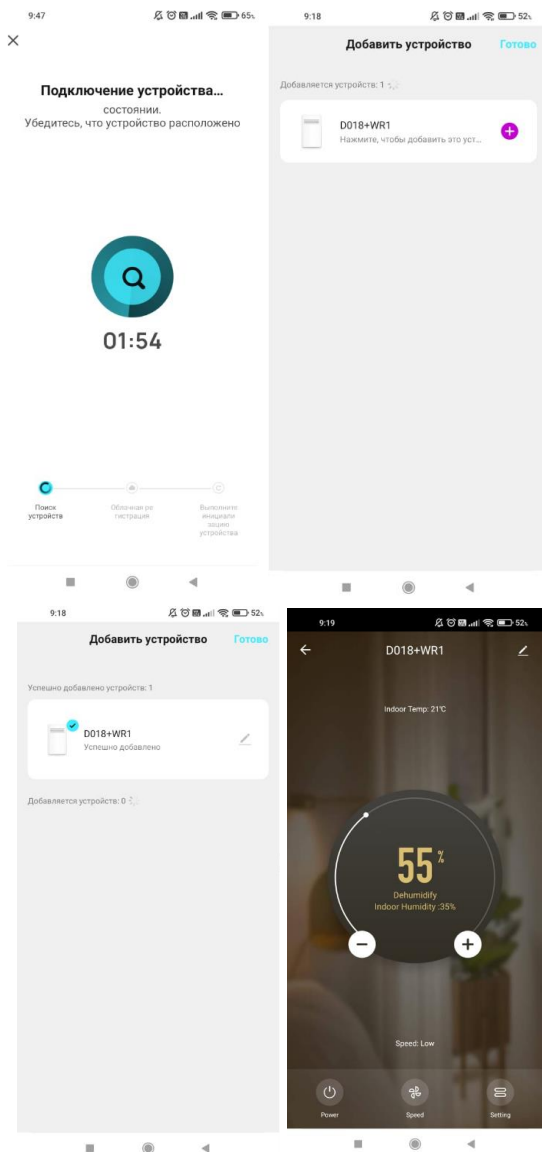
9:47 65%

Подключение устройства…
состоянии.
Убедитесь, что устройство расположено

01:54

Поиск устройства

Облачная регистрация

Выполните инициализацию устройства

9:18 52%

Добавить устройство Готово

Добавляется устройств: 1

D018+WR1
Нажмите, чтобы добавить это уст...

9:18 52%

Добавить устройство Готово

Успешно добавлено устройств: 1

D018+WR1
Успешно добавлено

Добавляется устройств: 0

9:19 52%

D018+WR1

Indoor Temp: 21°C

55 %

Dehumidify
Indoor Humidity :35%

Speed: Low

Power Speed Setting